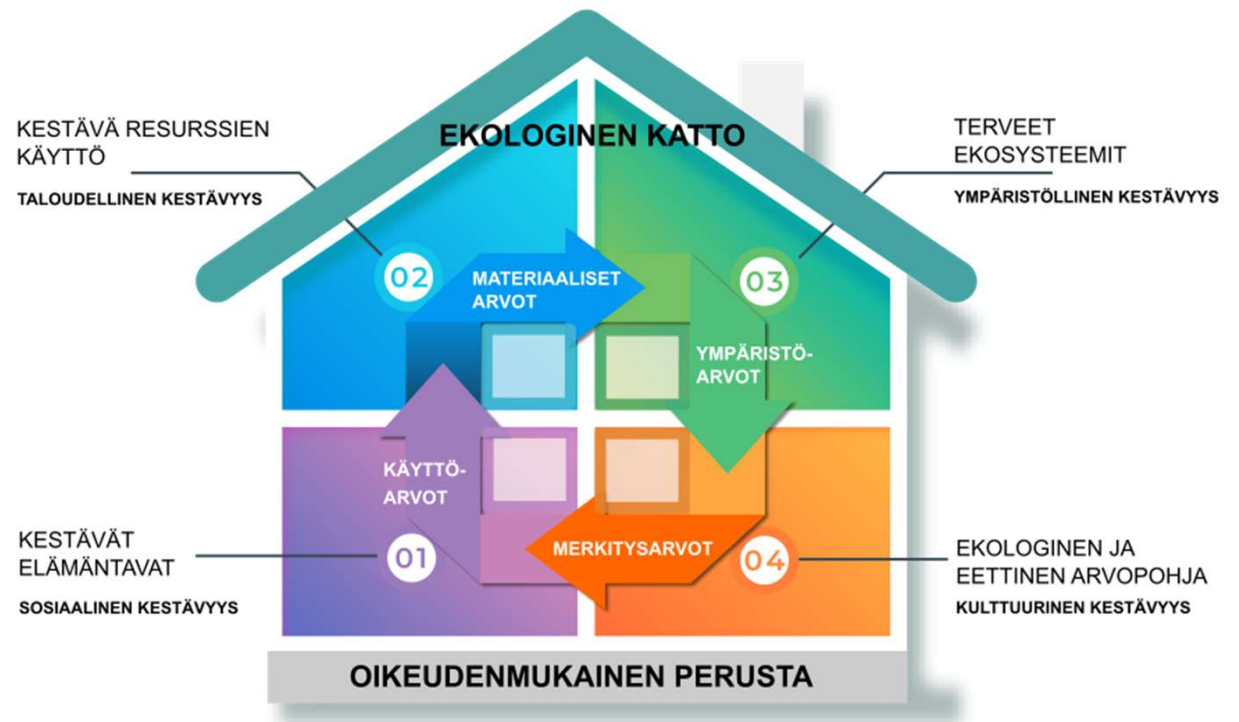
EKOLOGINEN KATTO

KESTÄVÄ RESURSSIEN KÄYTTÖ
TALOUDELLINEN KESTÄVYYS

TERVEET EKOSYSTEEMIT
YMPÄRISTÖLLINEN KESTÄVYYS

02
MATERIAALISET ARVOT

03
YMPÄRISTÖ-ARVOT

KÄYTTÖ-ARVOT

MERKITYSARVOT

KESTÄVÄT ELÄMÄNTAVAT
SOSIAALINEN KESTÄVYYS

01

04

EKOLOGINEN JA EETTINEN ARVOPOHJA
KULTTUURINEN KESTÄVYYS

OIKEUDENMUKAINEN PERUSTA